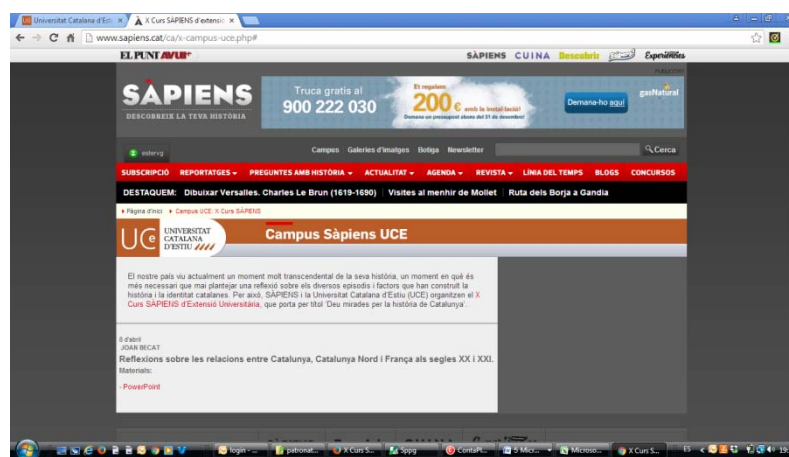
Universitat Catalana d'Est × | X Curs SÀPIENS d'extensió ×

www.sapiens.cat/ca/x-campus-uce.php#

EL PUNT AVUI+

SÀPIENS CUINA Descobrir Experiències

PUBLICITAT

SÀPIENS
DESCOBREIX LA TEVA HISTÒRIA

Truca gratis al
900 222 030

Et regalem
200 € amb la instal·lació!
Demana un pressupost abans del 31 de desembre!

Demana-ho aquí

gasNatural

esterig

Campus Galeries d'imatges Botiga Newsletter

Cerca

SUBSCRIPCIÓ REPORTATGES ▾ PREGUNTES AMB HISTÒRIA ▾ ACTUALITAT ▾ AGENDA ▾ REVISTA ▾ LÍNIA DEL TEMPS BLOGS CONCURSOS

DESTAQUEM: Dibuixar Versalles. Charles Le Brun (1619-1690) | Visites al menhir de Mollet | Ruta dels Borja a Gandia

▸ Pàgina d'inici ▸ Campus UCE: X Curs SÀPIENS

UCE UNIVERSITAT CATALANA D'ESTIU

Campus Sàpiens UCE

El nostre país viu actualment un moment molt transcendental de la seva història, un moment en què és més necessari que mai plantejar una reflexió sobre els diversos episodis i factors que han construït la història i la identitat catalanes. Per això, SÀPIENS i la Universitat Catalana d'Estiu (UCE) organitzen el X Curs SÀPIENS d'Extensió Universitària, que porta per títol 'Deu mirades per la història de Catalunya'.

8 d'abril
JOAN BECAT
Reflexions sobre les relacions entre Catalunya, Catalunya Nord i França als segles XX i XXI.
Materials:

- PowerPoint

login - ... | patronat... | X Curs S... | Sppg | ContaPl... | 5 Micr... | Microso... | X Curs S... ES 19: